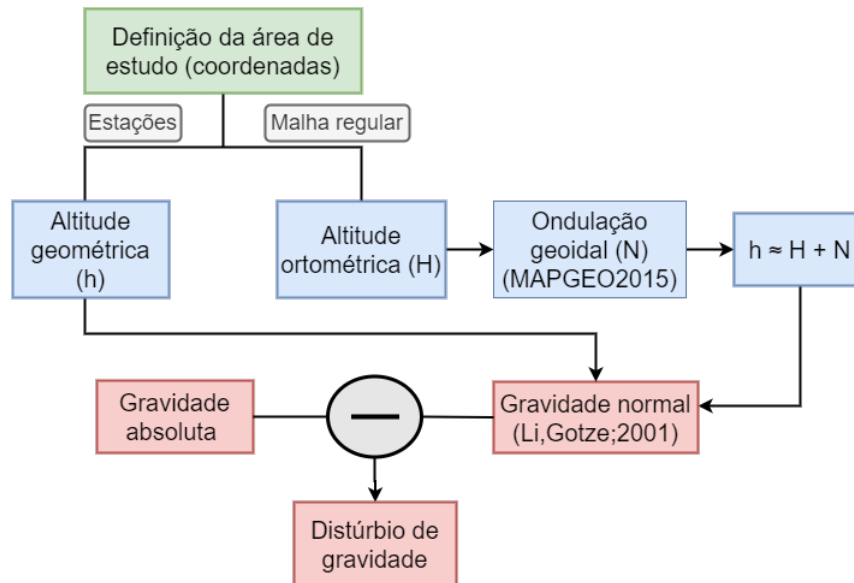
Definição da área de estudo (coordenadas)

Estações

Malha regular

Altitude geométrica (h)

Altitude ortométrica (H)

Ondulação geoidal (N) (MAPGEO2015)

h ≈ H + N

Gravidade absoluta

—

Gravidade normal (Li,Gotze;2001)

Distúrbio de gravidade